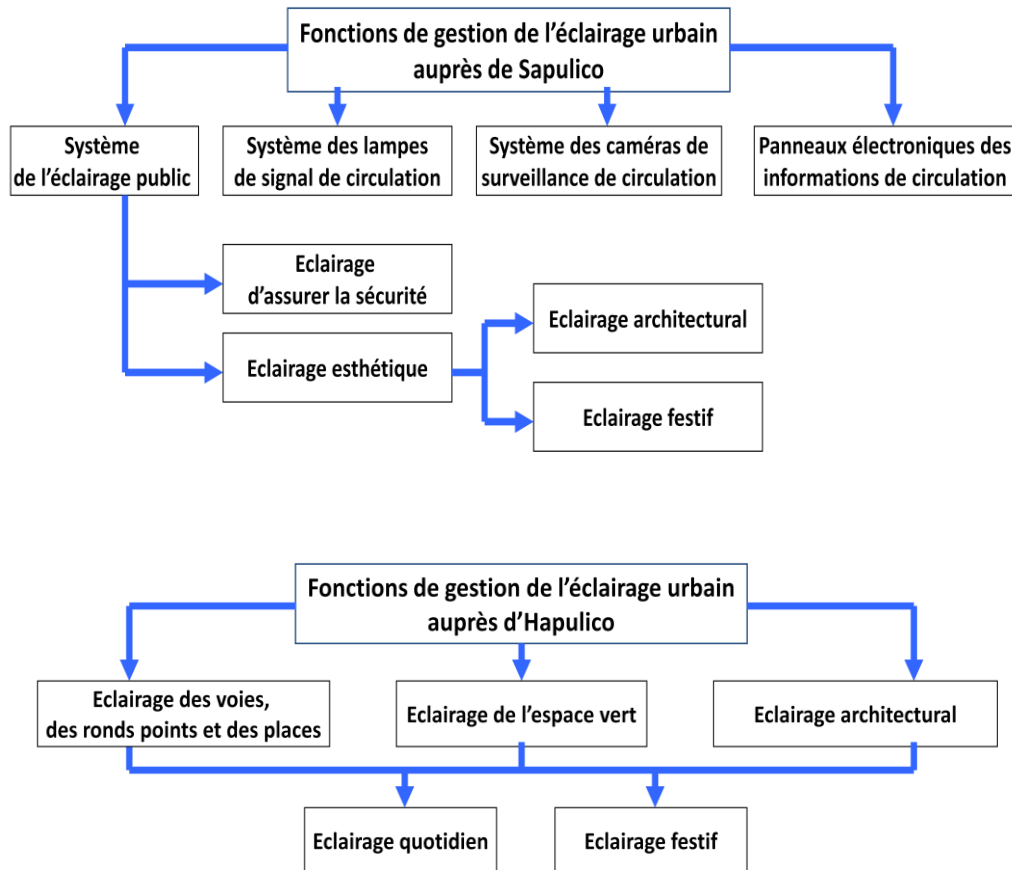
Fonctions de gestion de l’éclairage urbain auprès de Sapulico

Système de l’éclairage public

Système des lampes de signal de circulation

Système des caméras de surveillance de circulation

Panneaux électroniques des informations de circulation

Eclairage d’assurer la sécurité

Eclairage esthétique

Eclairage architectural

Eclairage festif

Fonctions de gestion de l’éclairage urbain auprès d’Hapulico

Eclairage des voies, des ronds points et des places

Eclairage de l’espace vert

Eclairage architectural

Eclairage quotidien

Eclairage festif